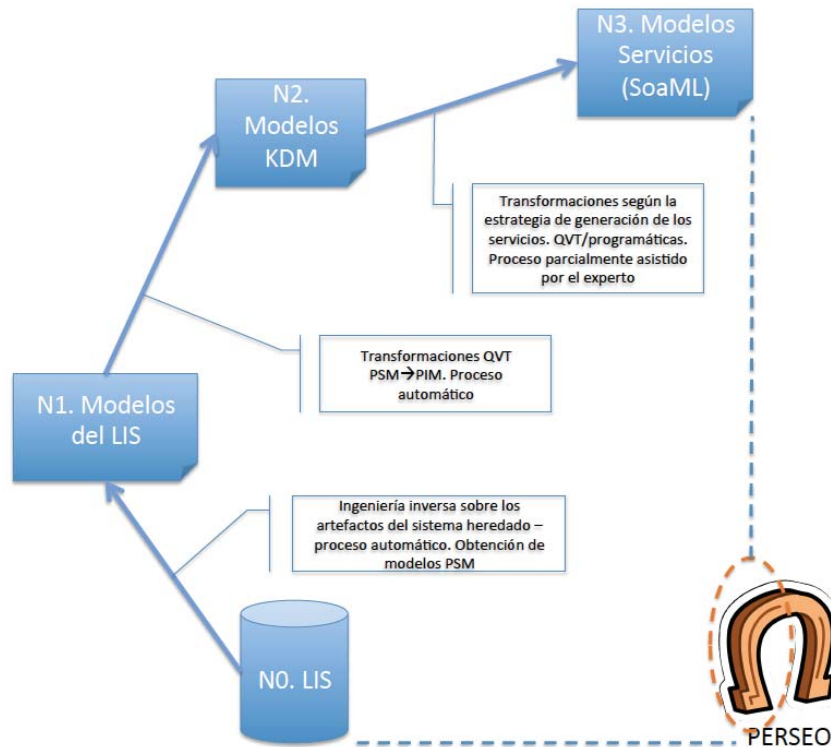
N3. Modelos Servicios (SoaML)

N2. Modelos KDM

Transformaciones según la estrategia de generación de los servicios. QVT/programáticas. Proceso parcialmente asistido por el experto

Transformaciones QVT PSM→PIM. Proceso automático

N1. Modelos del LIS

Ingeniería inversa sobre los artefactos del sistema heredado – proceso automático. Obtención de modelos PSM

N0. LIS

PERSEO